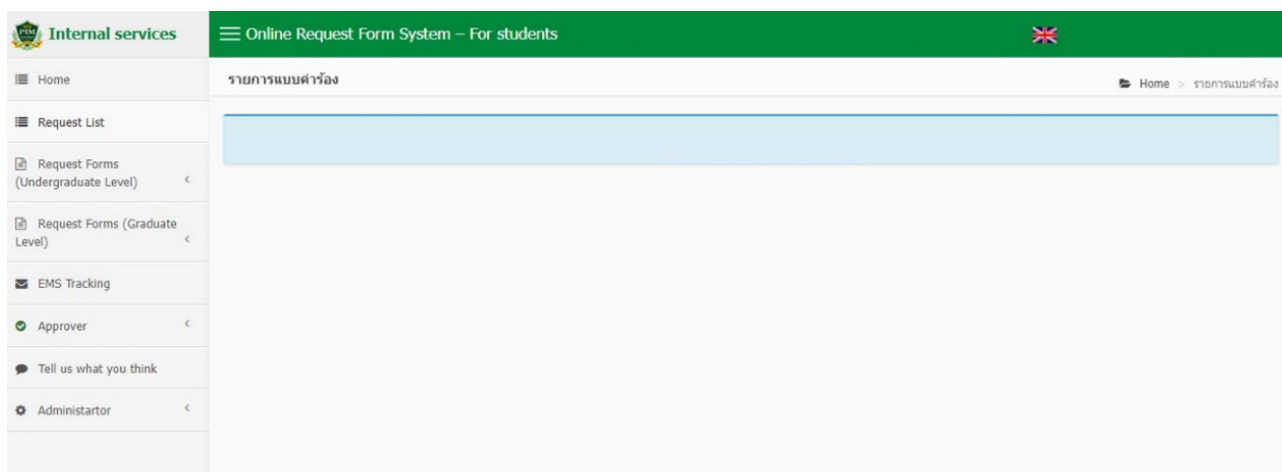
PIM Internal services

Online Request Form System – For students

Home

Request List

Request Forms (Undergraduate Level)

Request Forms (Graduate Level)

EMS Tracking

Approver

Tell us what you think

Administartor

รายการแบบคำร้อง

Home > รายการแบบคำร้อง